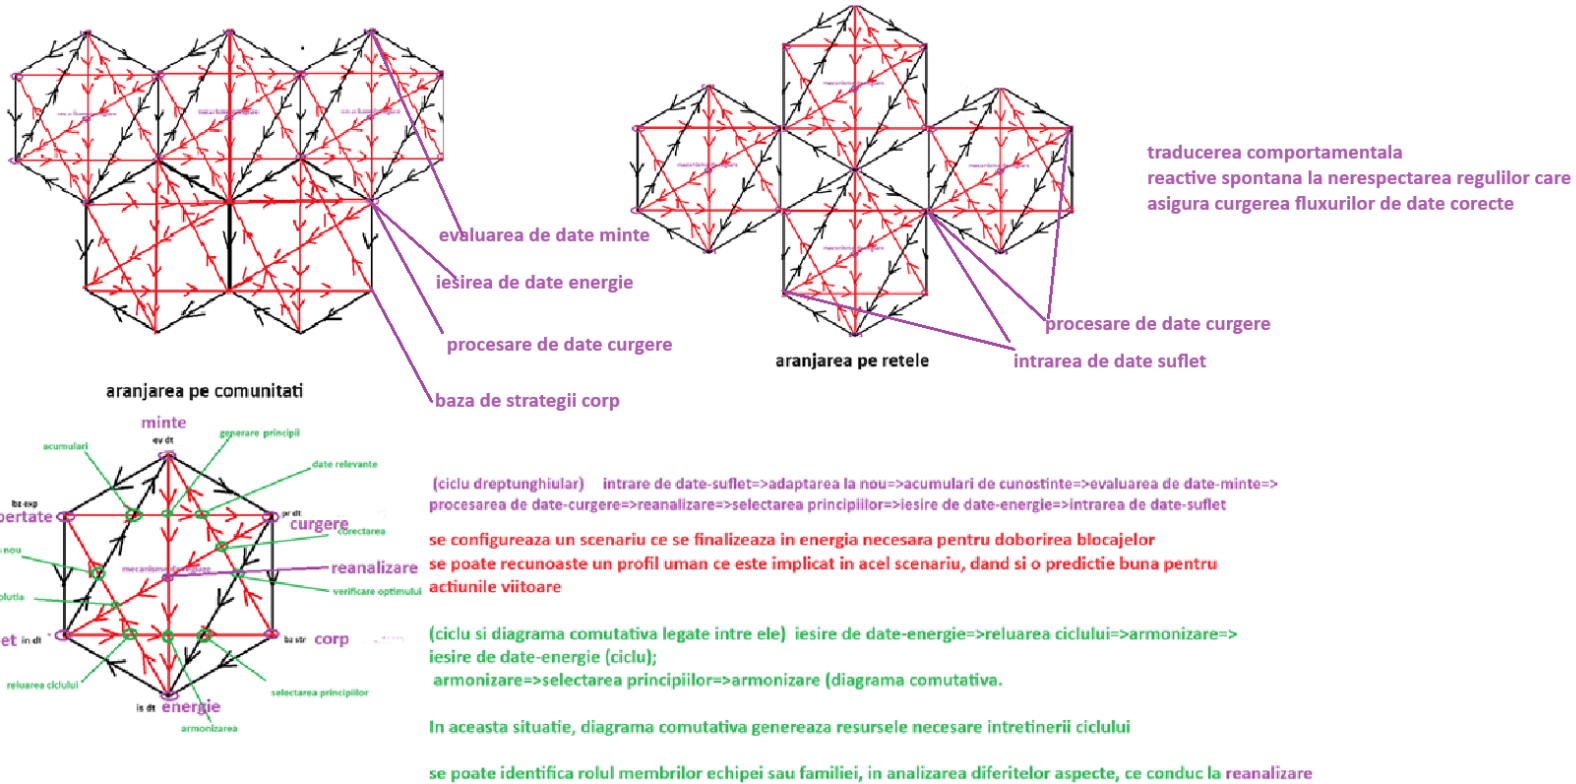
evaluarea de date minte

iesirea de date energie

procesare de date curgere

aranjarea pe comunitati

baza de strategii corp

aranjarea pe retele

traducerea comportamentala
reactive spontana la nerespectarea regulilor care asigura curgerea fluxurilor de date corecte

procesare de date curgere

intrarea de date suflet

minte
ev dt
acumulari
generare principii
date relevante
bz exp
pertate
pr dt
curgere
corectarea
nou
mecanisme
reanalizare
verificare optimului
olutia
et in dt
bz str
corp
reluarea ciclului
selectarea principiilor
is dt
energie
armonizarea

(ciclu dreptunghiular) intrare de date-suflet=>adaptarea la nou=>acumulari de cunostinte=>evaluarea de date-minte=> procesarea de date-curgere=>reanalizare=>selectarea principiilor=>iesire de date-energie=>intrarea de date-suflet

se configureaza un scenariu ce se finalizeaza in energia necesara pentru doborirea blocajelor
se poate recunoaste un profil uman ce este implicat in acel scenariu, dand si o predictie buna pentru actiunile viitoare

(ciclu si diagrama comutativa legate intre ele) iesire de date-energie=>reluarea ciclului=>armonizare=> iesire de date-energie (ciclu);
armonizare=>selectarea principiilor=>armonizare (diagrama comutativa.

In aceasta situatie, diagrama comutativa genereaza resursele necesare intretinerii ciclului

se poate identifica rolul membrilor echipei sau familiei, in analizarea diferitelor aspecte, ce conduc la reanalizare